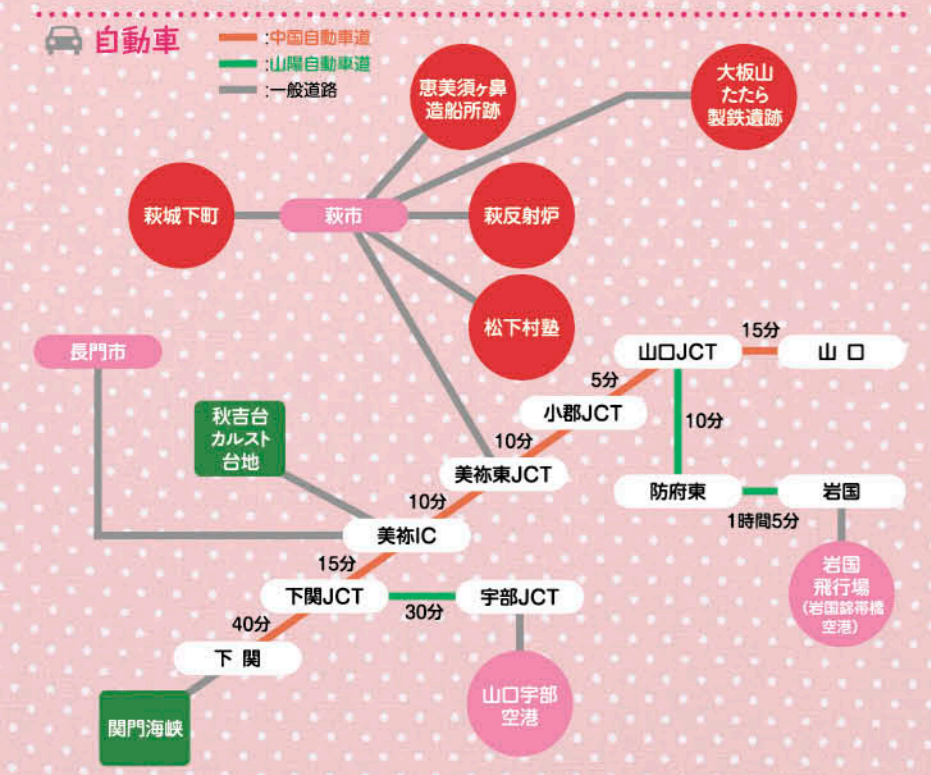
自動車
:中国自動車道
:山陽自動車道
:一般道路

恵美須ヶ鼻造船所跡
大板山たたら製鉄遺跡
萩城下町
萩市
萩反射炉
松下村塾
長門市
山口JCT
15分
山 口
5分
小郡JCT
10分
10分
秋吉台カルスト台地
美祢東JCT
防府東
岩国
10分
1時間5分
美祢IC
15分
岩国飛行場
(岩国錦帯橋空港)
下関JCT
宇部JCT
40分
30分
下 関
山口宇部空港
関門海峡